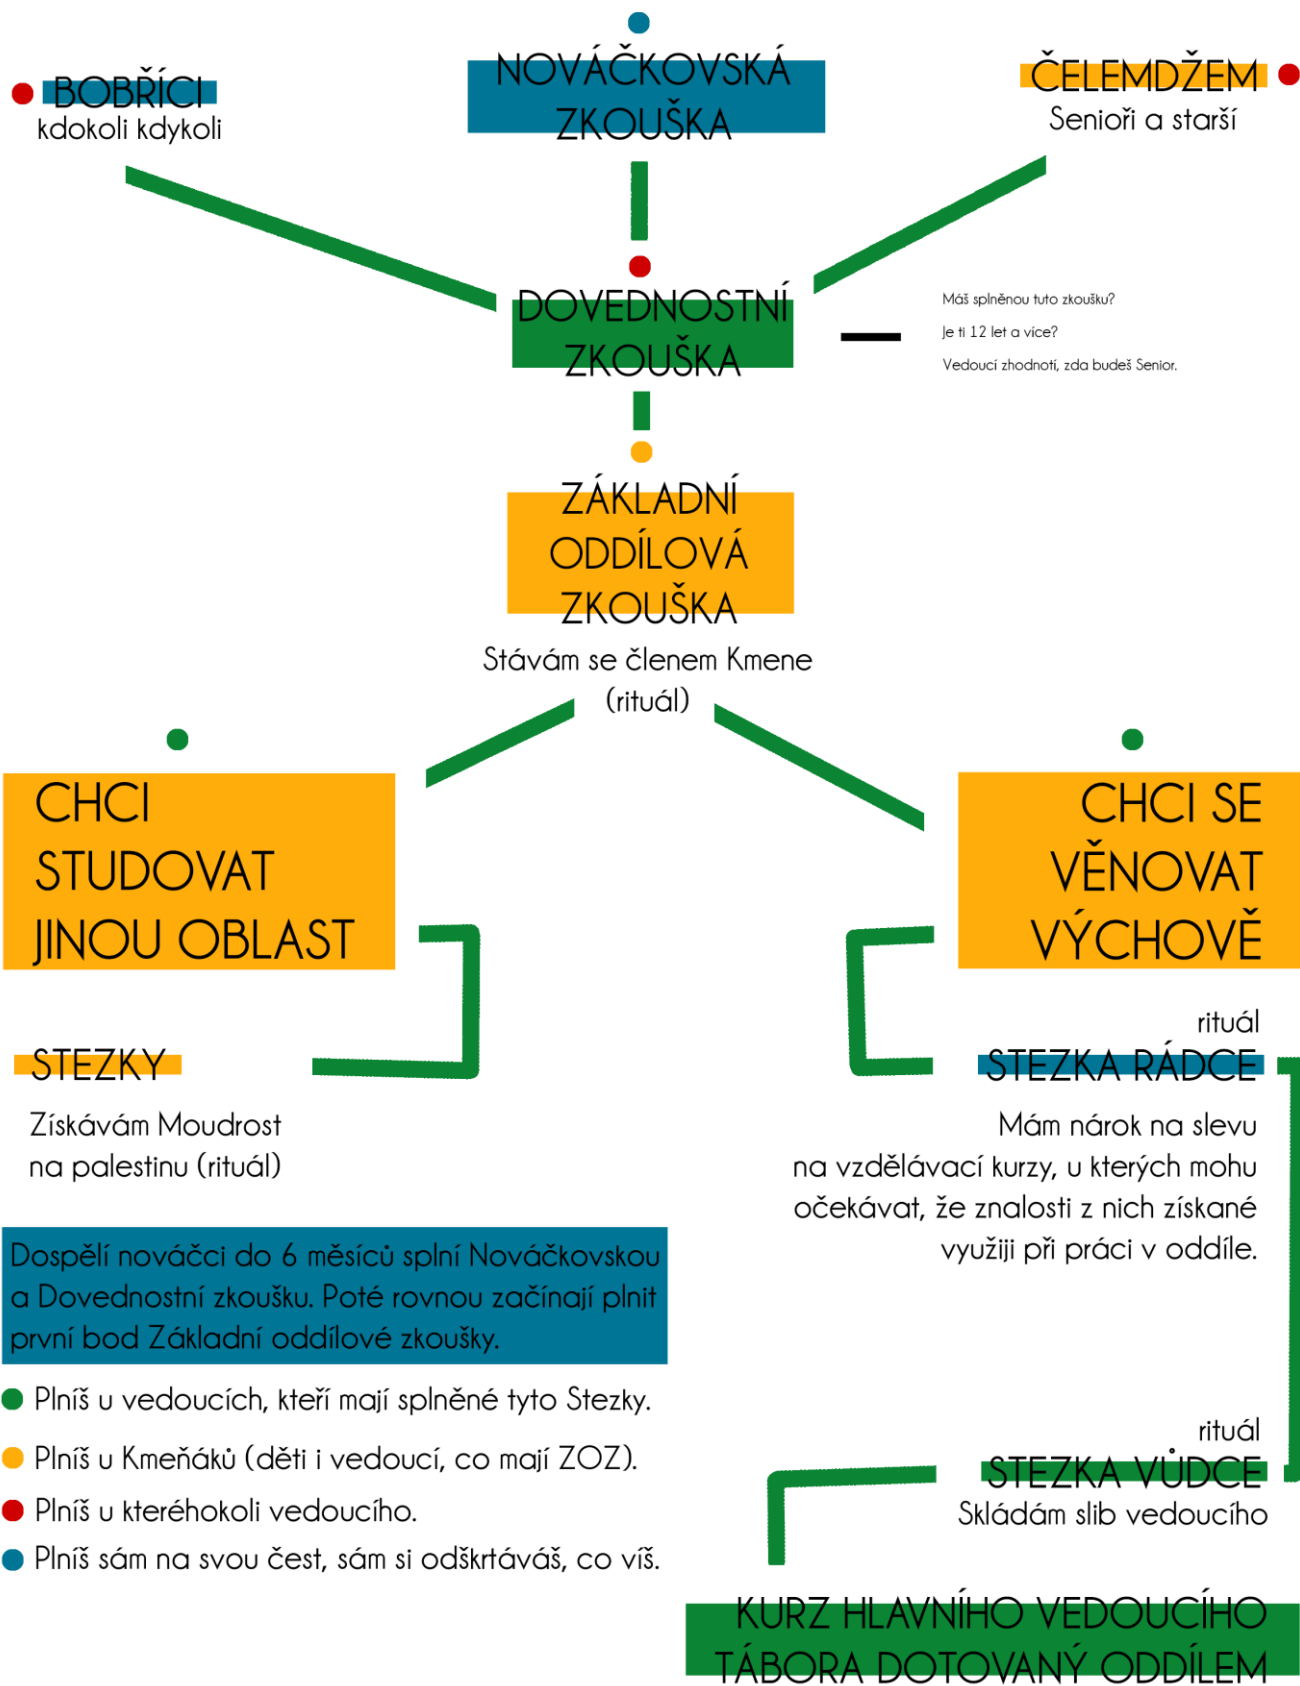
BOBŘÍCI
kdokoli kdykoli

NOVÁČKOVSKÁ ZKOUŠKA

ČELEMDŽEM
Senioři a starší

DOVEDNOSTNÍ ZKOUŠKA

Máš splněnou tuto zkoušku?

Je ti 12 let a více?

Vedoucí zhodnotí, zda budeš Senior.

ZÁKLADNÍ ODDÍLOVÁ ZKOUŠKA
Stávám se členem Kmene (rituál)

CHCI STUDOVAT JINOU OBLAST

CHCI SE VĚNOVAT VÝCHOVĚ

STEZKY
Získávám Moudrost na palestinu (rituál)

rituál
STEZKA RÁDCE
Mám nárok na slevu na vzdělávací kurzy, u kterých mohu očekávat, že znalosti z nich získané využiji při práci v oddíle.

Dospělí nováčci do 6 měsíců splní Nováčkovskou a Dovednostní zkoušku. Poté rovnou začínají plnit první bod Základní oddílové zkoušky.

Plníš u vedoucích, kteří mají splněné tyto Stezky.

Plníš u Kmeňáků (děti i vedoucí, co mají ZOZ).

Plníš u kteréhokoli vedoucího.

Plníš sám na svou čest, sám si odškrtáváš, co víš.

rituál
STEZKA VŮDCE
Skládám slib vedoucího

KURZ HLAVNÍHO VEDOUCÍHO TÁBORA DOTOVANÝ ODDÍLEM